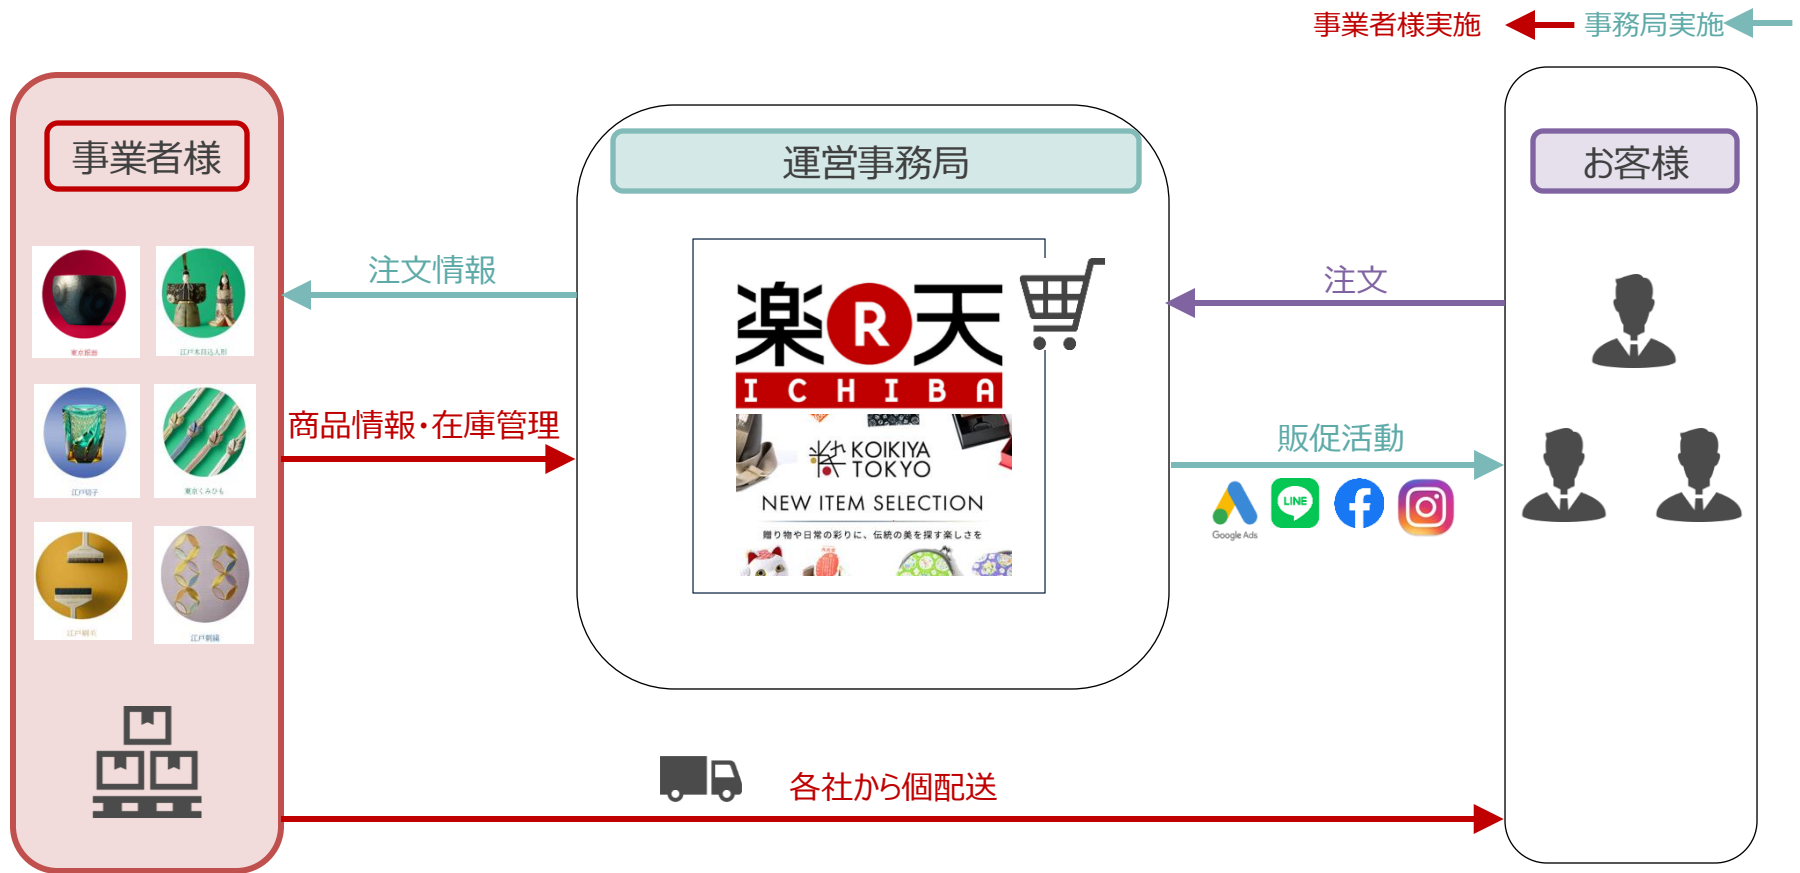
事業者様実施 事務局実施

事業者様

東京銀器 江戸木目込人形

江戸切子 東京くみひも

江戸硝子 江戸刺繍

運営事務局

注文情報

商品情報·在庫管理

楽 R 天
ICHIBA

KOIKIYA TOKYO

NEW ITEM SELECTION

贈り物や日常の彩りに、伝統の美を探す楽しさを

注文

販促活動

Google Ads

LINE

お客様

各社から個配送